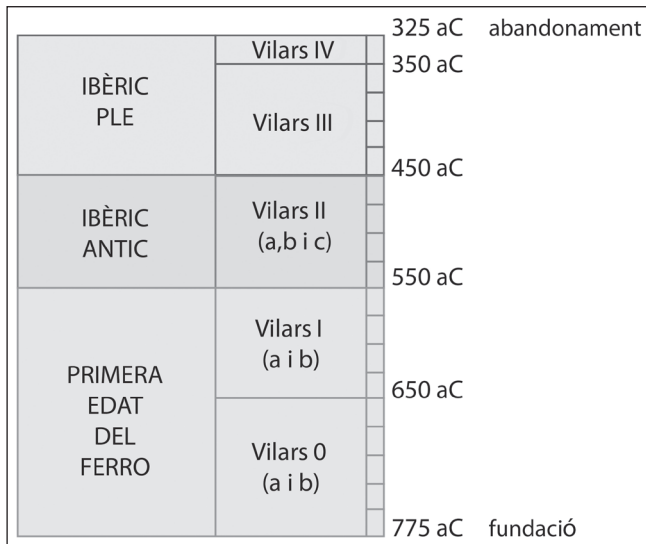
325 aC abandonament

| | | |
|---|---|---|
| IBÈRIC PLE | Vilars IV | 350 aC |
| | Vilars III | 450 aC |
| IBÈRIC ANTIC | Vilars II (a,b i c) | 550 aC |
| PRIMERA EDAT DEL FERRO | Vilars I (a i b) | 650 aC |
| | Vilars 0 (a i b) | 775 aC fundació |